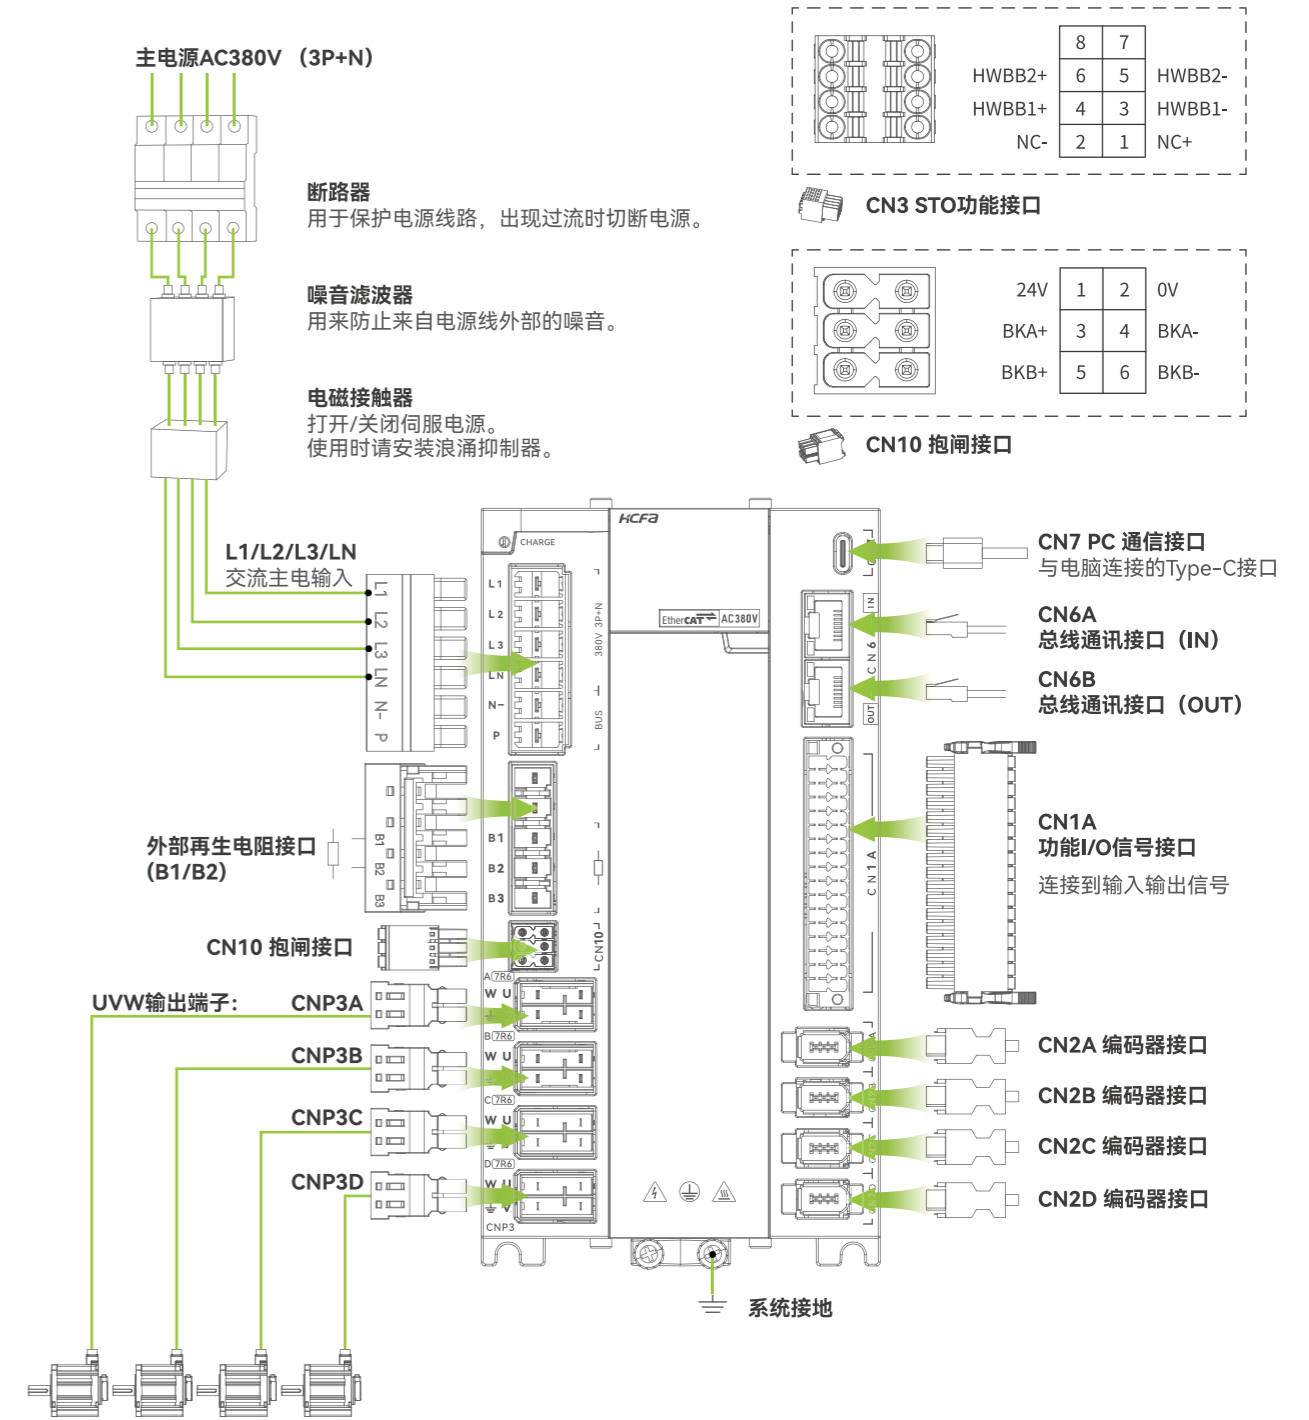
主电源AC380V（3P+N）

断路器
用于保护电源线路，出现过流时切断电源。

噪音滤波器
用来防止来自电源线外部的噪音。

电磁接触器
打开/关闭伺服电源。
使用时请安装浪涌抑制器。

L1/L2/L3/LN
交流主电输入

L1 L2 L3 LN N- P

| | 8 | 7 | |
|---|---|---|---|
| HWBB2+ | 6 | 5 | HWBB2- |
| HWBB1+ | 4 | 3 | HWBB1- |
| NC- | 2 | 1 | NC+ |

CN3 STO功能接口

| 24V | 1 | 2 | 0V |
|---|---|---|---|
| BKA+ | 3 | 4 | BKA- |
| BKB+ | 5 | 6 | BKB- |

CN10 抱闸接口

HCFA
CHARGE
L1 L2 L3 LN N- P
380V 3P+N
BUS
EtherCAT AC380V
B1 B2 B3
CN10
CN7
IN CN6 OUT
CN1A
A 7R6 W U
B 7R6 W U
C 7R6 W U
D 7R6 W U
CNP3

CN7 PC 通信接口
与电脑连接的Type-C接口

CN6A
总线通讯接口（IN）

CN6B
总线通讯接口（OUT）

CN1A
功能I/O信号接口
连接到输入输出信号

外部再生电阻接口
（B1/B2）
B1 B2 B3

CN10 抱闸接口

UVW输出端子： CNP3A
CNP3B
CNP3C
CNP3D

CN2A 编码器接口
CN2B 编码器接口
CN2C 编码器接口
CN2D 编码器接口

系统接地